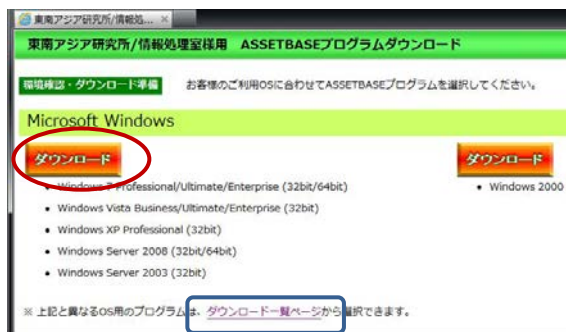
東南アジア研究所/情報処...

東南アジア研究所/情報処理室様用　ASSETBASEプログラムダウンロード

環境確認・ダウンロード準備　お客様のご利用OSに合わせてASSETBASEプログラムを選択してください。

Microsoft Windows

ダウンロード

ダウンロード

- Windows 7 Professional/Ultimate/Enterprise (32bit/64bit)
- Windows Vista Business/Ultimate/Enterprise (32bit)
- Windows XP Professional (32bit)
- Windows Server 2008 (32bit/64bit)
- Windows Server 2003 (32bit)

- Windows 2000

※ 上記と異なるOS用のプログラムは、ダウンロード一覧ページから選択できます。